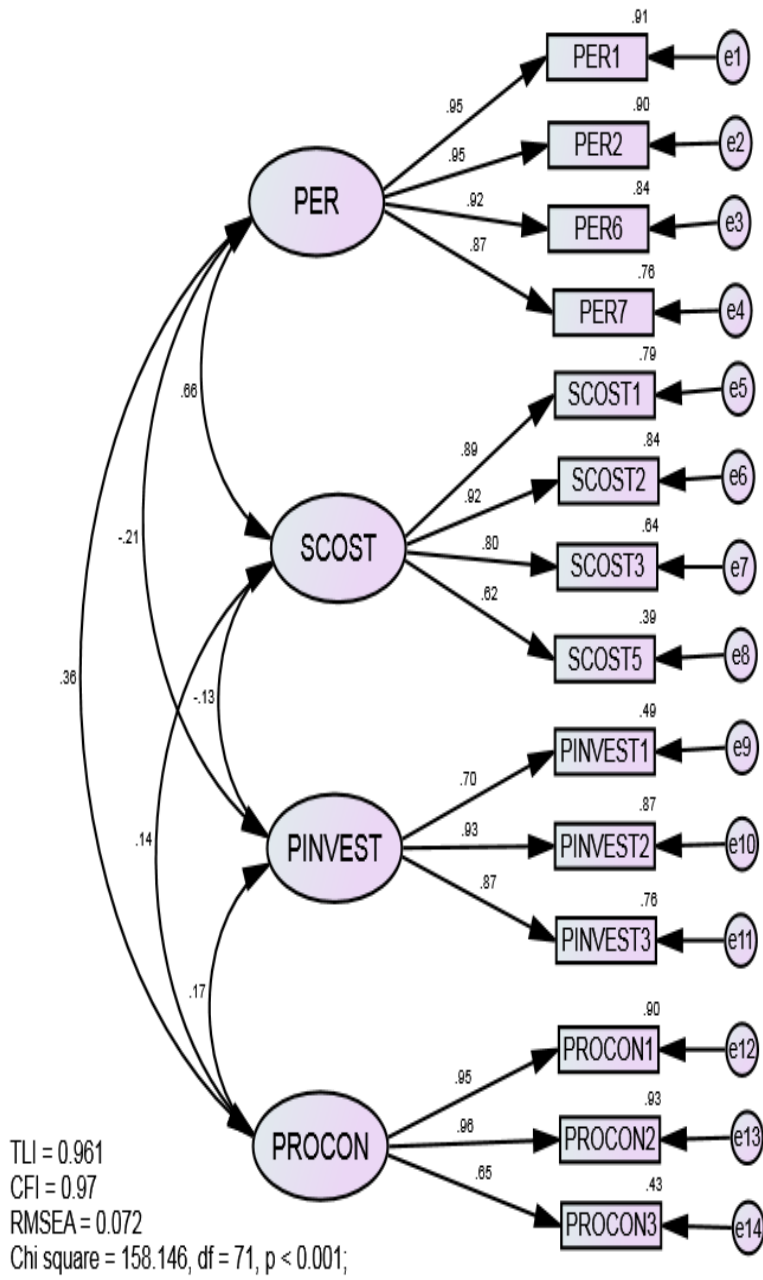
.91
PER1
e1
.95
.90
PER2
e2
.95
PER
.84
.92
PER6
e3
.87
.76
PER7
e4
.79
SCOST1
e5
.66
.89
.84
SCOST2
e6
.92
SCOST
.64
.80
SCOST3
e7
-.21
.62
.39
SCOST5
e8
.36
.49
-.13
PINVEST1
e9
.70
.87
.93
PINVEST2
e10
.14
PINVEST
.87
.76
PINVEST3
e11
.17
.90
PROCON1
e12
.95
.93
.96
PROCON
PROCON2
e13
.65
.43
PROCON3
e14

TLI = 0.961
CFI = 0.97
RMSEA = 0.072
Chi square = 158.146, df = 71, p < 0.001;